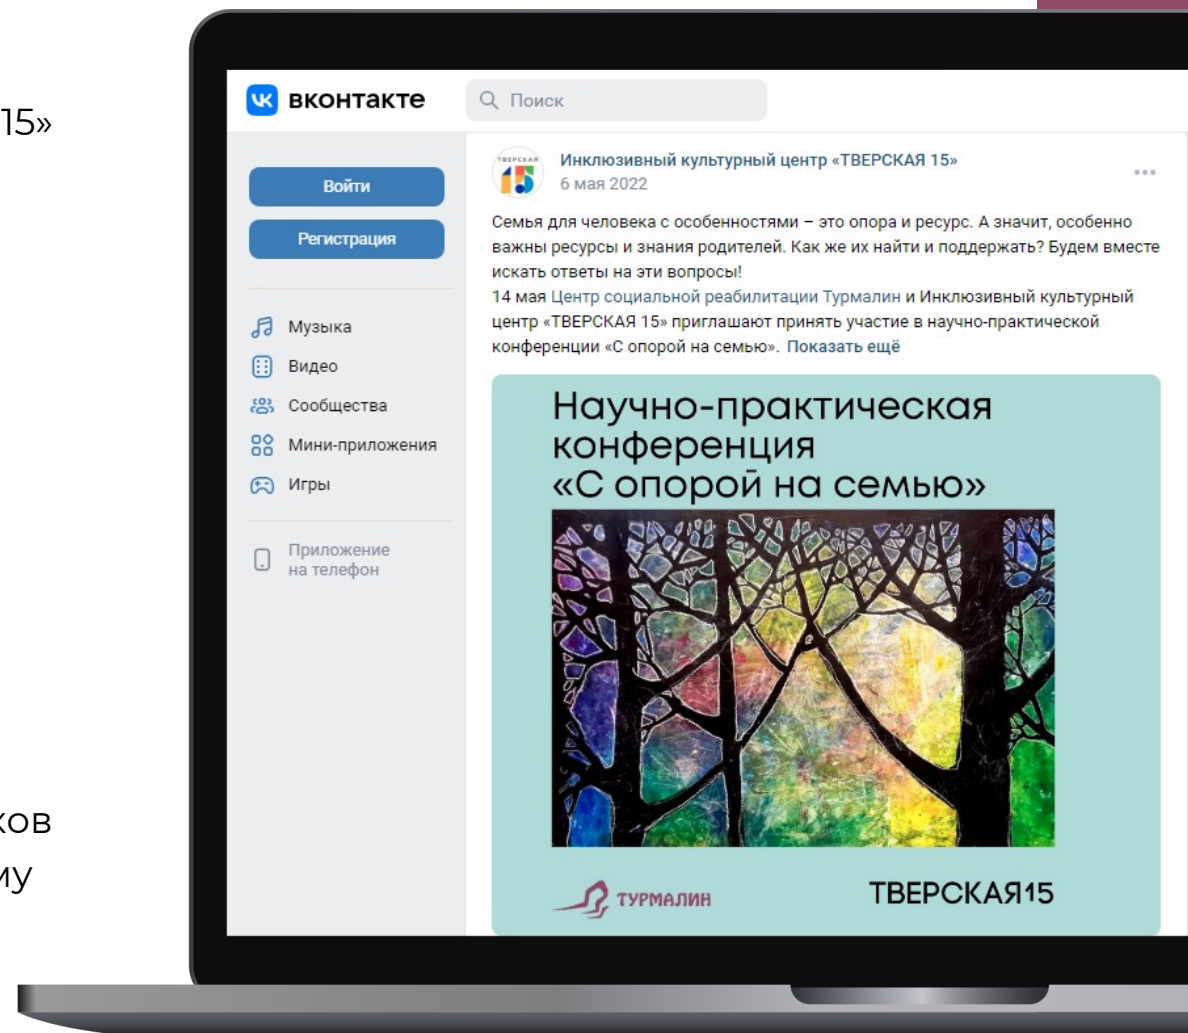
15»

ков

му

вконтакте

Поиск

Войти

Регистрация

Музыка

Видео

Сообщества

Мини-приложения

Игры

Приложение на телефон

ТВЕРСКАЯ 15

Инклюзивный культурный центр «ТВЕРСКАЯ 15»
6 мая 2022

Семья для человека с особенностями – это опора и ресурс. А значит, особенно важны ресурсы и знания родителей. Как же их найти и поддержать? Будем вместе искать ответы на эти вопросы!
14 мая Центр социальной реабилитации Турмалин и Инклюзивный культурный центр «ТВЕРСКАЯ 15» приглашают принять участие в научно-практической конференции «С опорой на семью». Показать ещё

Научно-практическая конференция «С опорой на семью»

ТУРМАЛИН

ТВЕРСКАЯ15